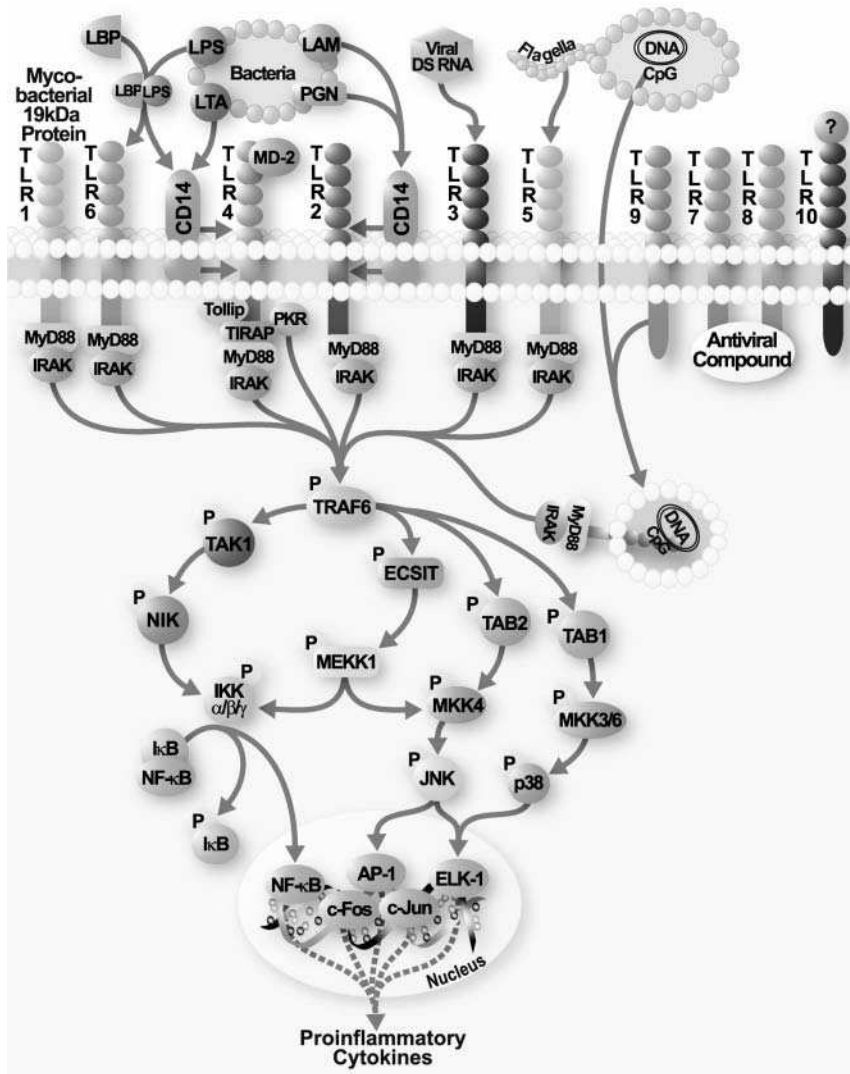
LBP
LPS
LAM
Bacteria
LBP LPS
LTA
PGN
Myco-bacterial 19kDa Protein
Viral DS RNA
Flagella
DNA CpG
TLR1
TLR6
CD14
TLR4
MD-2
TLR2
CD14
TLR3
TLR5
TLR9
TLR7
TLR8
?
TLR10
Tollip
TIRAP
PKR
MyD88
IRAK
MyD88
IRAK
MyD88
IRAK
MyD88
IRAK
MyD88
IRAK
MyD88
IRAK
Antiviral Compound
P TRAF6
IRAK MyD88
DNA CpG
P TAK1
P ECSIT
P NIK
P TAB2
P TAB1
P MEKK1
IKK P $\alpha/\beta/\gamma$
P MKK4
P MKK3/6
I$\kappa$B
NF-$\kappa$B
P JNK
P p38
P I$\kappa$B
NF-$\kappa$B
AP-1
ELK-1
c-Fos
c-Jun
Nucleus
Proinflammatory Cytokines